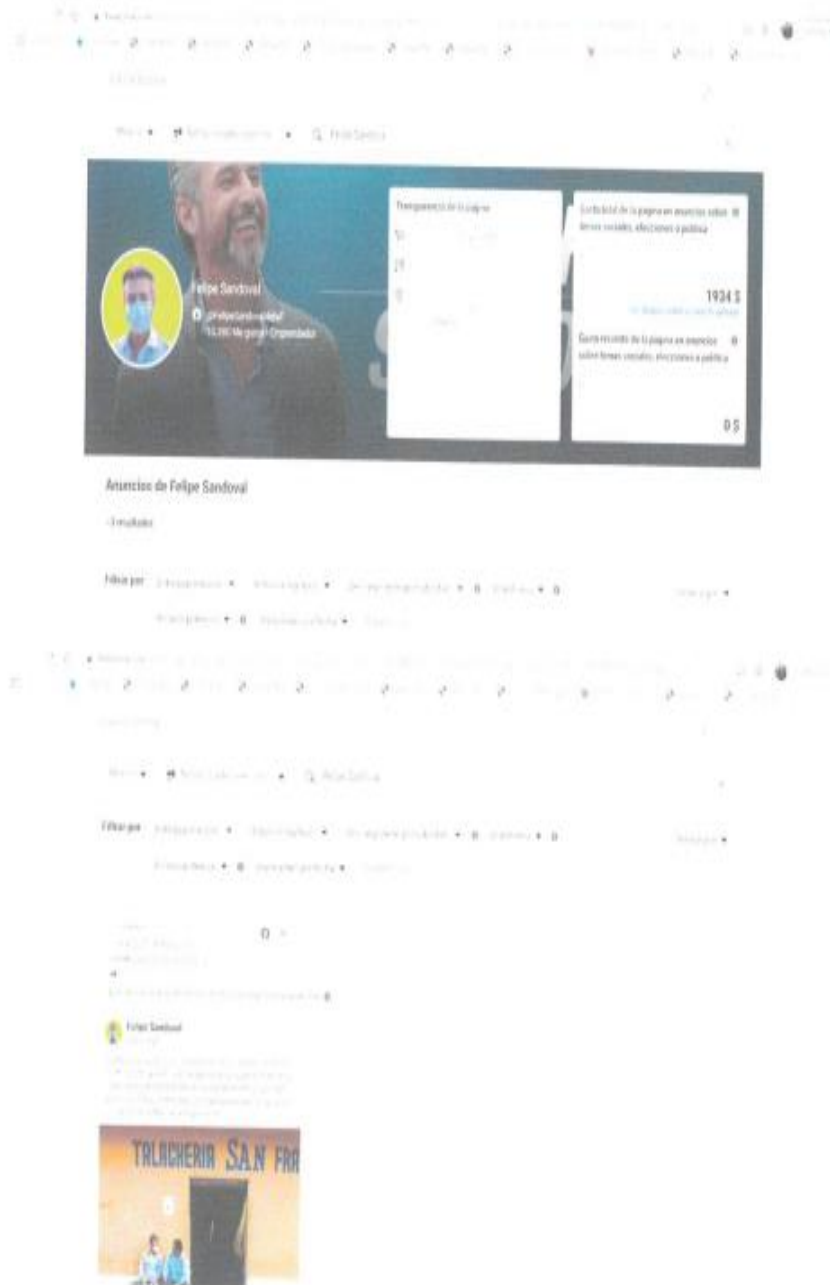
Felipe Sandoval

@FelipeSandovalMx

15,390 Me gusta · Emprendedor

Transparencia de la página

Cantidad de la página en anuncios sobre temas sociales, elecciones o política

1934 $

Gasto reciente de la página en anuncios sobre temas sociales, elecciones o política

0 $

Anuncios de Felipe Sandoval

~9 resultados

Filtrar por

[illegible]

Filtrar por

Felipe Sandoval

TALACHERIA SAN FRA